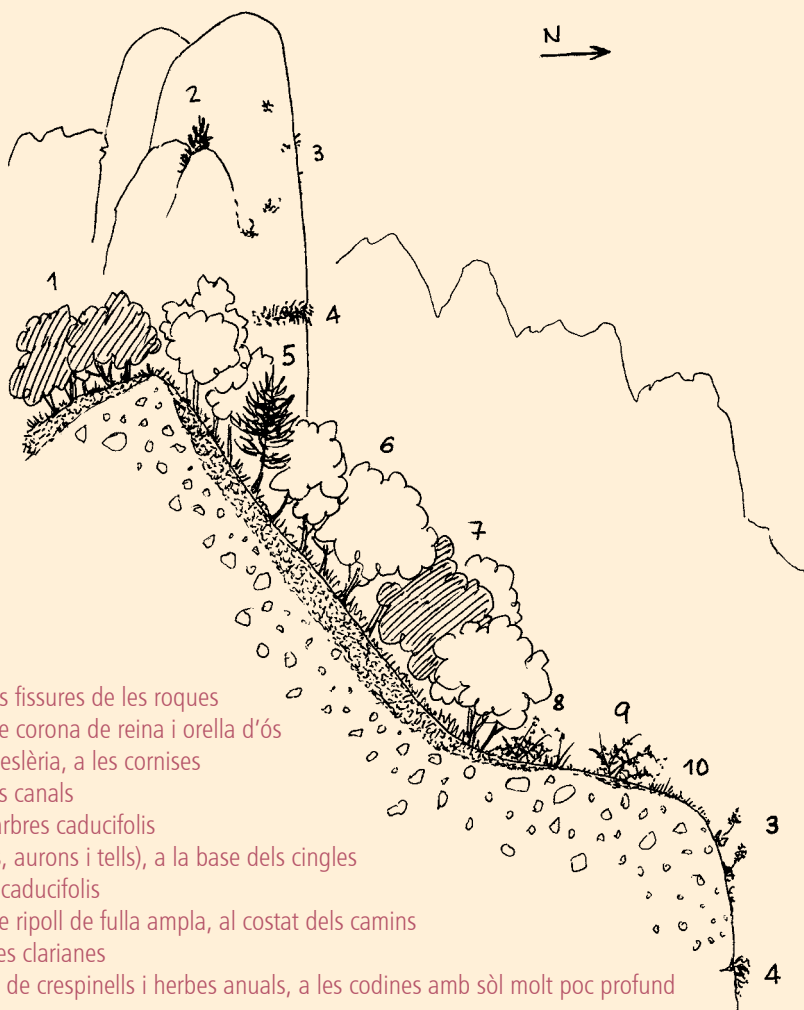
N

2

3

1

4

5

6

7

8

9

10

3

4

s fissures de les roques
e corona de reina i orella d'ós
eslèria, a les cornises
s canals
arbres caducifolis
, aurons i tells), a la base dels cingles
caducifolis
e ripoll de fulla ampla, al costat dels camins
es clarianes
de crespinells i herbes anuals, a les codines amb sòl molt poc profund